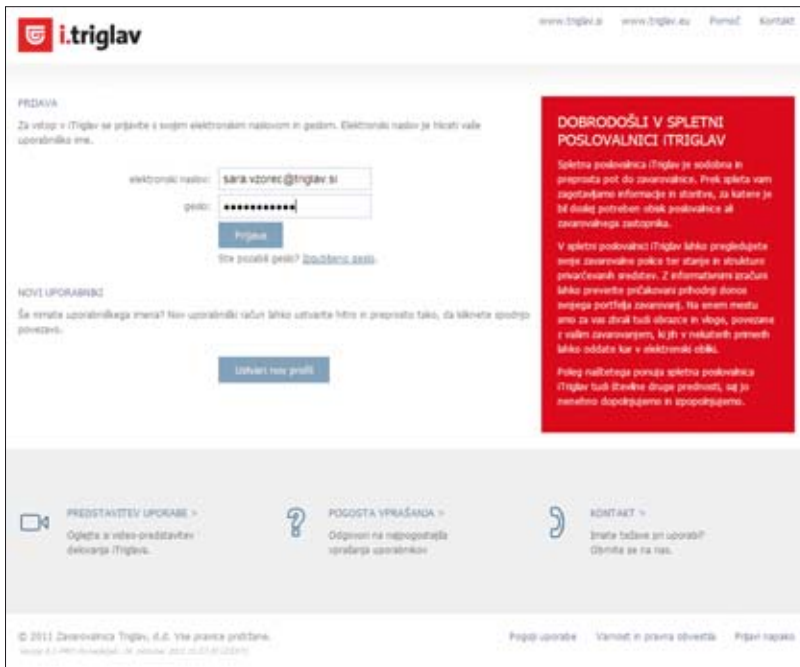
i.triglav

www.triglav.si www.triglav.eu Pomoč Kontakt

PRIJAVA

Za vstop v iTriglav se prijavite s svojim elektronskim naslovom in geslom. Elektronski naslov je hkrati vaše uporabniško ime.

elektronski naslov: sara.vzorec@triglav.si

geslo: ••••••••••••

Prijava

Ste pozabili geslo? Izgubljeno geslo.

NOVI UPORABNIKI

Še nimate uporabniškega imena? Nov uporabniški račun lahko ustvarite hitro in preprosto tako, da kliknete spodnjo povezavo.

Ustvari nov profil

DOBRODOŠLI V SPLETNI POSLOVALNICI ITRIGLAV

Spletna poslovalnica iTriglav je sodobna in preprosta pot do zavarovalnice. Prek spleta vam zagotavljamo informacije in storitve, za katere je bil doslej potreben obisk poslovalnice ali zavarovalnega zastopnika.

V spletni poslovalnici iTriglav lahko pregledujete svoje zavarovalne police ter stanje in strukturo privarčevanih sredstev. Z informativnim izračunom lahko preverite pričakovani prihodnji donos svojega portfelja zavarovanj. Na enem mestu smo za vas zbrali tudi obrazce in vloge, povezane z vašim zavarovanjem, ki jih v nekaterih primerih lahko oddate kar v elektronski obliki.

Poleg naštetega ponuja spletna poslovalnica iTriglav tudi številne druge prednosti, saj jo nenehno dopolnjujemo in izpopolnjujemo.

PREDSTAVITEV UPORABE >
Oglejte si video-predstavitev delovanja iTriglava.

POGOSTA VPRAŠANJA >
Odgovori na najpogostejša vprašanja uporabnikov

KONTAKT >
Imate težave pri uporabi? Obrnite se na nas.

© 2011 Zavarovalnica Triglav, d.d. Vse pravice pridržane.

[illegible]

Pogoji uporabe Varnost in pravna obvestila Prijavi napako